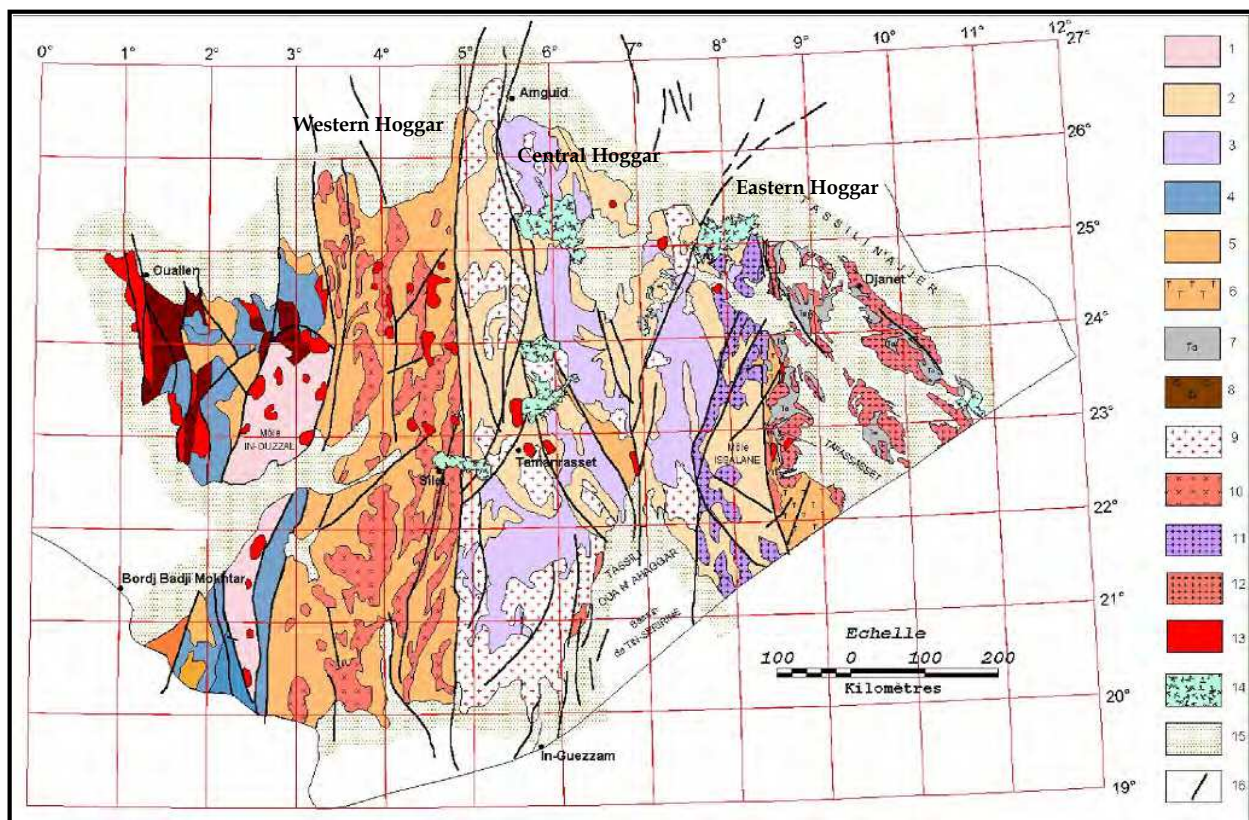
0° 1° 2° 3° 4° 5° 6° 7° 8° 9° 10° 11° 12° 27°

Amguid

Western Hoggar

Central Hoggar

Eastern Hoggar

26°

25°

TASSILI N'AJJER

Djanet

Ouallen

24°

23°

Môle IN-OUZZAL

Silet

Tamanrasset

Môle ISSALANE

TAFASSASSET

22°

Bordj Badji Mokhtar

TASSILI OUA N'AHAGGAR

Bassin de TIN-SERIRINE

21°

Echelle

100 0 100 200

Kilomètres

20°

In-Guezzam

19°

1

2

3

4

5

6

7

8

9

10

11

12

13

14

15

16